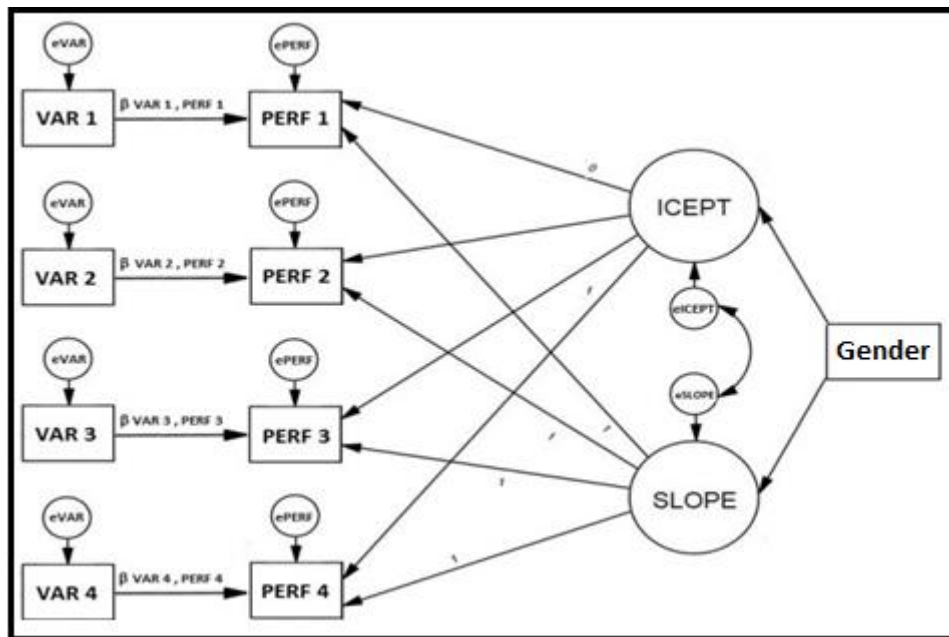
eVAR

ePERF

VAR 1

β VAR 1 , PERF 1

PERF 1

0

eVAR

ePERF

ICEPT

VAR 2

β VAR 2 , PERF 2

PERF 2

1

eICEPT

eVAR

ePERF

Gender

VAR 3

β VAR 3 , PERF 3

PERF 3

eSLOPE

1

1

1

eVAR

ePERF

SLOPE

VAR 4

β VAR 4 , PERF 4

PERF 4

1